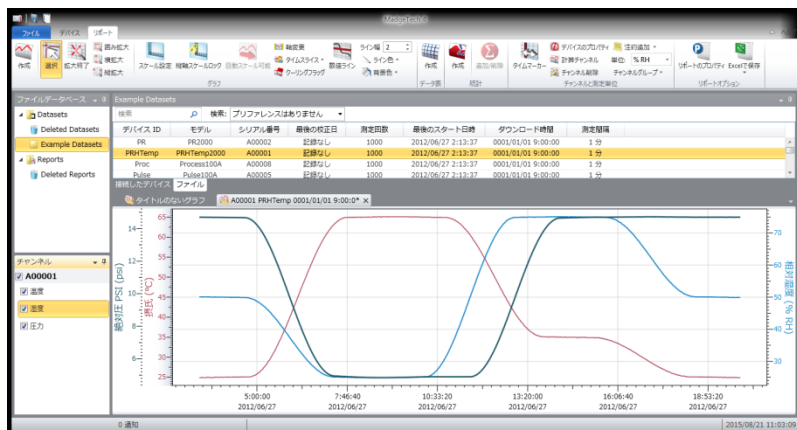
MadgeTech 4

ファイル　デバイス　リポート

作成　選択　拡大終了　拡大　横拡大　縦拡大　スケール設定　複数スケールロック　自動スケール可能　軸変更　タイムスライス　クーリングフラグ　数値ライン　ライン幅 2　ライン色　背景色　グラフ　作成　データ表　作成　統計　追加/削除　タイムマーカー　デバイスのプロパティ　計算チャンネル　チャンネル削除　注釈追加　単位: % RH　チャンネルグループ　チャンネルと測定単位　リポートのプロパティ　Excelで保存　リポートオプション

ファイルデータベース

Datasets
Deleted Datasets
Example Datasets
Reports
Deleted Reports

Example Datasets

検索　検索: プリファレンスはありません

| デバイス ID | モデル | シリアル番号 | 最後の校正日 | 測定回数 | 最後のスタート日時 | ダウンロード時間 | 測定間隔 |
|---|---|---|---|---|---|---|---|
| PR | PR2000 | A00002 | 記録なし | 1000 | 2012/06/27 2:13:37 | 0001/01/01 9:00:00 | 1 分 |
| PRHTemp | PRHTemp2000 | A00001 | 記録なし | 1000 | 2012/06/27 2:13:37 | 0001/01/01 9:00:00 | 1 分 |
| Proc | Process100A | A00008 | 記録なし | 1000 | 2012/06/27 2:13:37 | 0001/01/01 9:00:00 | 1 分 |
| Pulse | Pulse100A | A00005 | 記録なし | 1000 | 2012/06/27 2:13:37 | 0001/01/01 9:00:00 | 1 分 |

接続したデバイス　ファイル

タイトルのないグラフ　A00001 PRHTemp 0001/01/01 9:00:00*

チャンネル
A00001
温度
湿度
圧力

絶対圧 PSI (psi)
温度 (°C)
相対湿度 (% RH)

14　12　10　8　6　4　2
65　60　55　50　45　40　35　30　25
70　60　50　40　30

5:00:00 2012/06/27
7:46:40 2012/06/27
10:33:20 2012/06/27
13:20:00 2012/06/27
16:06:40 2012/06/27
18:53:20 2012/06/27

0 通知
2015/08/21 11:03:09